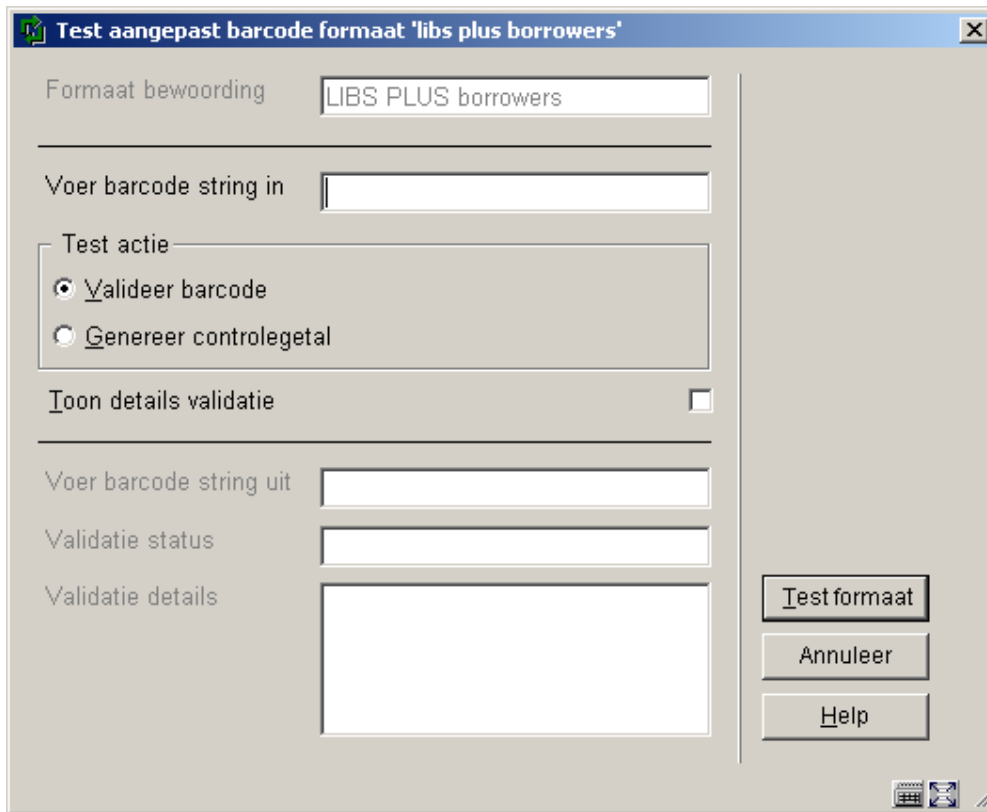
Test aangepast barcode formaat 'libs plus borrowers'

Formaat bewoording LIBS PLUS borrowers

Voer barcode string in

Test actie
Valideer barcode
Genereer controlegetal

Toon details validatie

Voer barcode string uit
Validatie status
Validatie details

Test formaat
Annuleer
Help